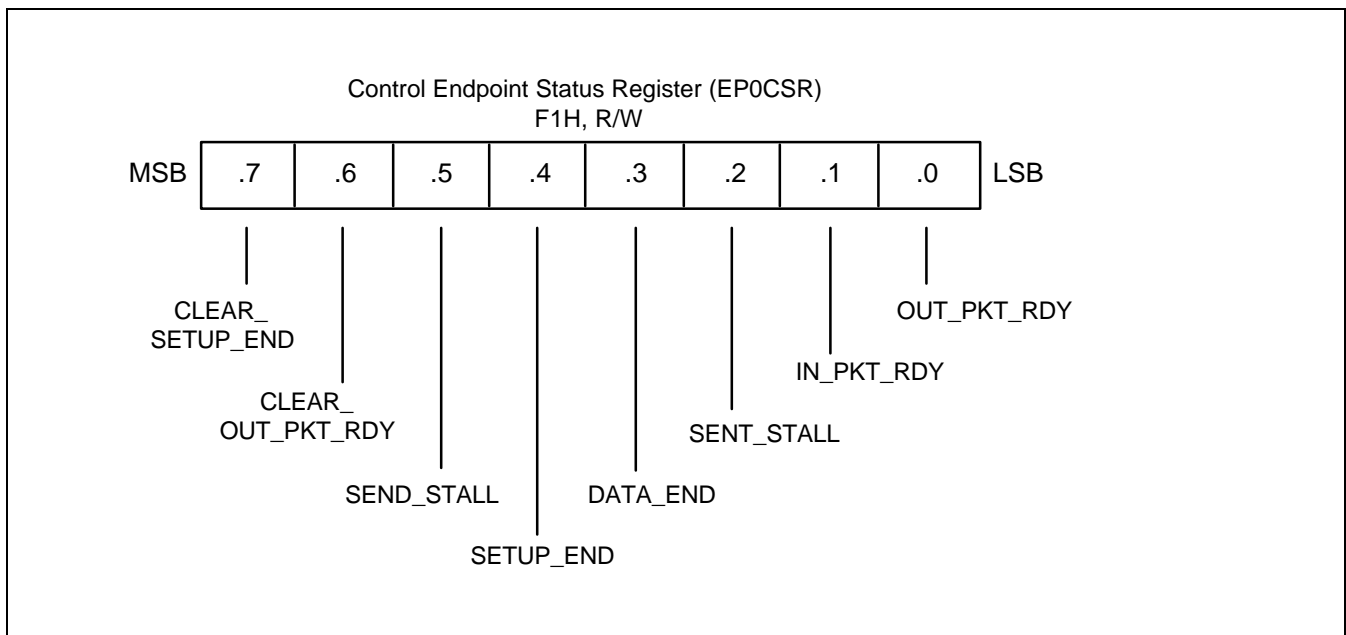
Control Endpoint Status Register (EP0CSR)
F1H, R/W

| MSB | .7 | .6 | .5 | .4 | .3 | .2 | .1 | .0 | LSB |
|---|---|---|---|---|---|---|---|---|---|

CLEAR_ SETUP_END

CLEAR_ OUT_PKT_RDY

SEND_STALL

SETUP_END

DATA_END

SENT_STALL

IN_PKT_RDY

OUT_PKT_RDY